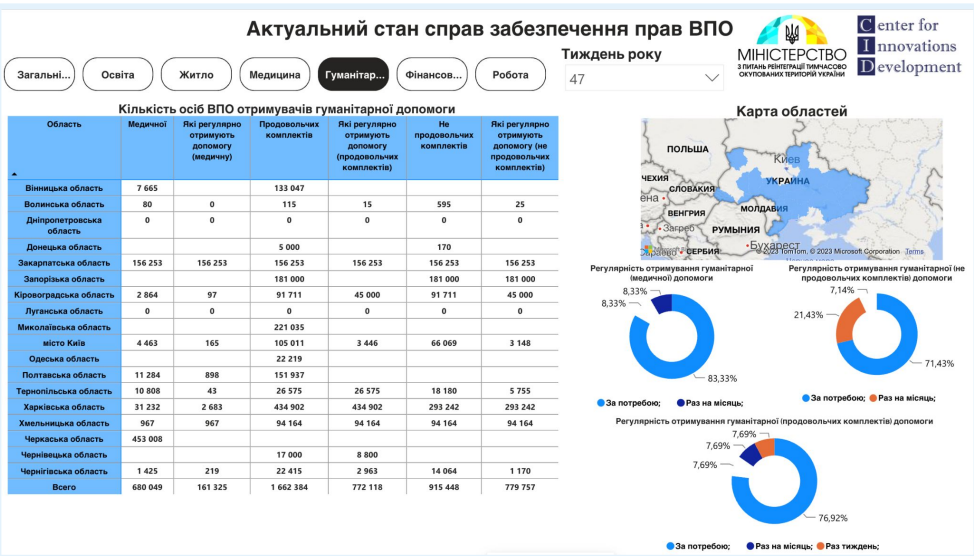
Актуальний стан справ забезпечення прав ВПО

МІНІСТЕРСТВО З ПИТАНЬ РЕІНТЕГРАЦІЇ ТИМЧАСОВО ОКУПОВАНИХ ТЕРИТОРІЙ УКРАЇНИ

Center for Innovations Development

Загальні... Освіта Житло Медицина Гуманітар... Фінансов... Робота

Тиждень року
47

Кількість осіб ВПО отримувачів гуманітарної допомоги

| Область | Медичної | Які регулярно отримують допомогу (медичну) | Продовольчих комплектів | Які регулярно отримують допомогу (продовольчих комплектів) | Не продовольчих комплектів | Які регулярно отримують допомогу (не продовольчих комплектів) |
|---|---|---|---|---|---|---|
| Вінницька область | 7 665 | | 133 047 | | | |
| Волинська область | 80 | 0 | 115 | 15 | 595 | 25 |
| Дніпропетровська область | 0 | 0 | 0 | 0 | 0 | 0 |
| Донецька область | | | 5 000 | | 170 | |
| Закарпатська область | 156 253 | 156 253 | 156 253 | 156 253 | 156 253 | 156 253 |
| Запорізька область | | | 181 000 | | 181 000 | 181 000 |
| Кіровоградська область | 2 864 | 97 | 91 711 | 45 000 | 91 711 | 45 000 |
| Луганська область | 0 | 0 | 0 | 0 | 0 | 0 |
| Миколаївська область | | | 221 035 | | | |
| місто Київ | 4 463 | 165 | 105 011 | 3 446 | 66 069 | 3 148 |
| Одеська область | | | 22 219 | | | |
| Полтавська область | 11 284 | 898 | 151 937 | | | |
| Тернопільська область | 10 808 | 43 | 26 575 | 26 575 | 18 180 | 5 755 |
| Харківська область | 31 232 | 2 683 | 434 902 | 434 902 | 293 242 | 293 242 |
| Хмельницька область | 967 | 967 | 94 164 | 94 164 | 94 164 | 94 164 |
| Черкаська область | 453 008 | | | | | |
| Чернівецька область | | | 17 000 | 8 800 | | |
| Чернігівська область | 1 425 | 219 | 22 415 | 2 963 | 14 064 | 1 170 |
| Всего | 680 049 | 161 325 | 1 662 384 | 772 118 | 915 448 | 779 757 |

Карта областей
ПОЛЬША Киев УКРАИНА ЧЕХИЯ СЛОВАКИЯ МОЛДАВИЯ ВЕНГРИЯ Загреб РУМЫНИЯ СЕРБИЯ Бухарест
© 2023 TomTom, © 2023 Microsoft Corporation Terms

Регулярність отримування гуманітарної (медичної) допомоги
8,33% 8,33% 83,33%
За потребою; Раз на місяць;

Регулярність отримування гуманітарної (не продовольчих комплектів) допомоги
7,14% 21,43% 71,43%
За потребою; Раз на місяць;

Регулярність отримування гуманітарної (продовольчих комплектів) допомоги
7,69% 7,69% 7,69% 76,92%
За потребою; Раз на місяць; Раз тиждень;